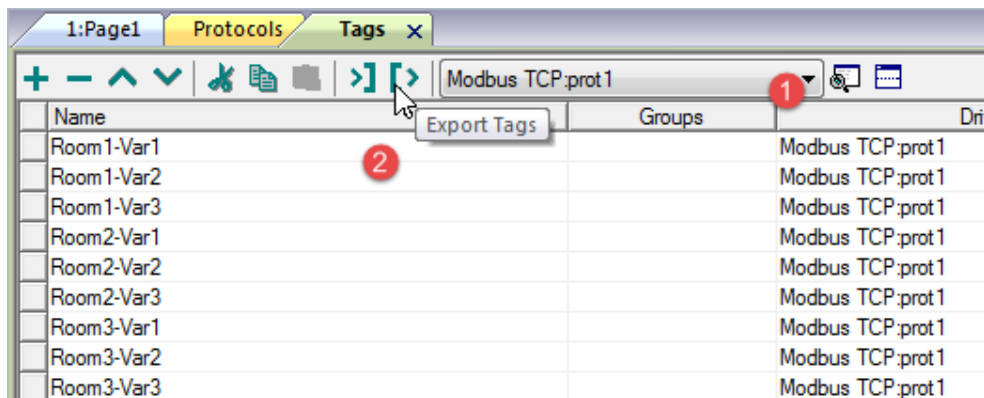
1:Page1 Protocols Tags ×

Modbus TCP:prot1

1

Export Tags

2

| Name | Groups | Dri |
|---|---|---|
| Room1-Var1 | | Modbus TCP:prot1 |
| Room1-Var2 | | Modbus TCP:prot1 |
| Room1-Var3 | | Modbus TCP:prot1 |
| Room2-Var1 | | Modbus TCP:prot1 |
| Room2-Var2 | | Modbus TCP:prot1 |
| Room2-Var3 | | Modbus TCP:prot1 |
| Room3-Var1 | | Modbus TCP:prot1 |
| Room3-Var2 | | Modbus TCP:prot1 |
| Room3-Var3 | | Modbus TCP:prot1 |